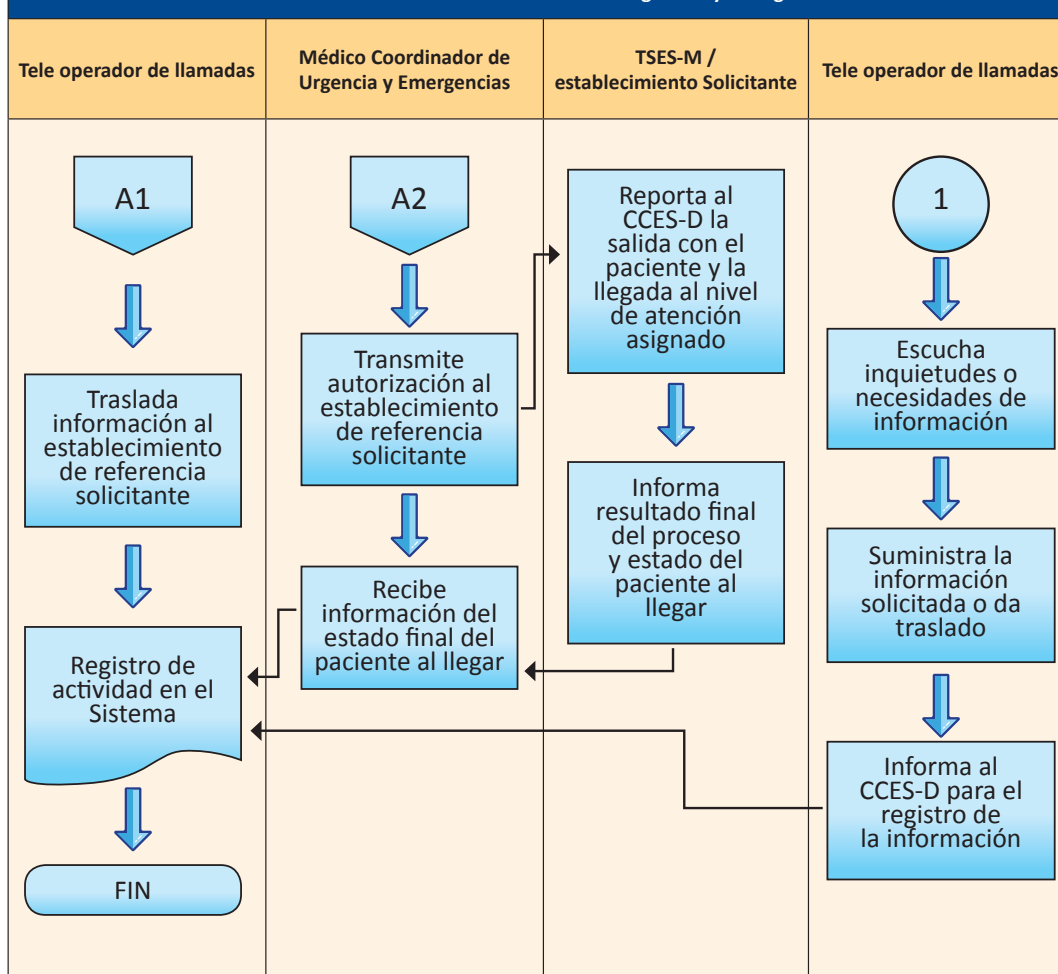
Tele operador de llamadas

A1

Traslada información al establecimiento de referencia solicitante

Registro de actividad en el Sistema

FIN

Médico Coordinador de Urgencia y Emergencias

A2

Transmite autorización al establecimiento de referencia solicitante

Recibe información del estado final del paciente al llegar

TSES-M / establecimiento Solicitante

Reporta al CCES-D la salida con el paciente y la llegada al nivel de atención asignado

Informa resultado final del proceso y estado del paciente al llegar

Tele operador de llamadas

1

Escucha inquietudes o necesidades de información

Suministra la información solicitada o da traslado

Informa al CCES-D para el registro de la información